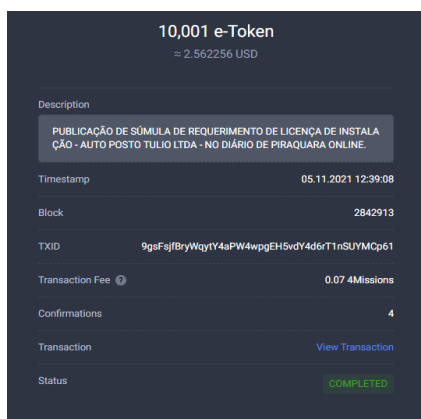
10,001 e-Token
≈ 2.562256 USD

Description

PUBLICAÇÃO DE SÚMULA DE REQUERIMENTO DE LICENÇA DE INSTALAÇÃO - AUTO POSTO TULIO LTDA - NO DIÁRIO DE PIRAQUARA ONLINE.

Timestamp
05.11.2021 12:39:08

Block
2842913

TXID
9gsFsjfBryWqytY4aPW4wpgEH5vdY4d6rT1nSUYMCp61

Transaction Fee ?
0.07 4Missions

Confirmations
4

Transaction
View Transaction

Status
COMPLETED